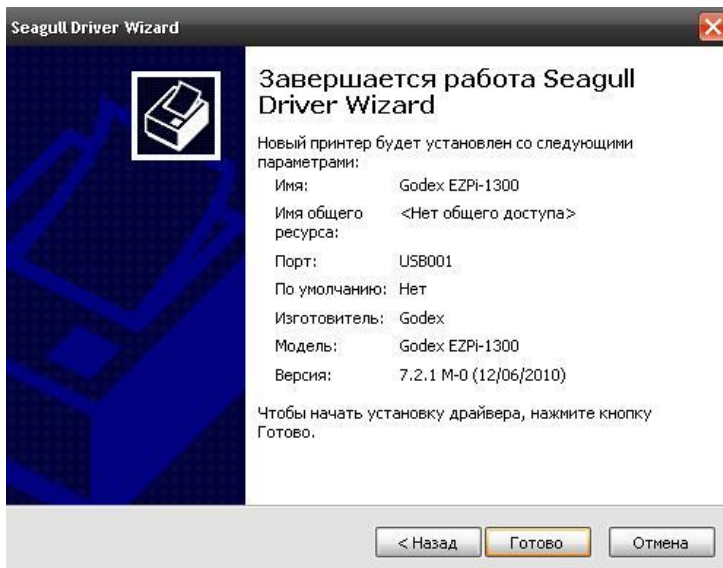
Seagull Driver Wizard

Завершается работа Seagull Driver Wizard

Новый принтер будет установлен со следующими параметрами:

| | |
|---|---|
| Имя: | Godex EZPi-1300 |
| Имя общего ресурса: | <Нет общего доступа> |
| Порт: | USB001 |
| По умолчанию: | Нет |
| Изготовитель: | Godex |
| Модель: | Godex EZPi-1300 |
| Версия: | 7.2.1 M-0 (12/06/2010) |

Чтобы начать установку драйвера, нажмите кнопку Готово.

< Назад   Готово   Отмена